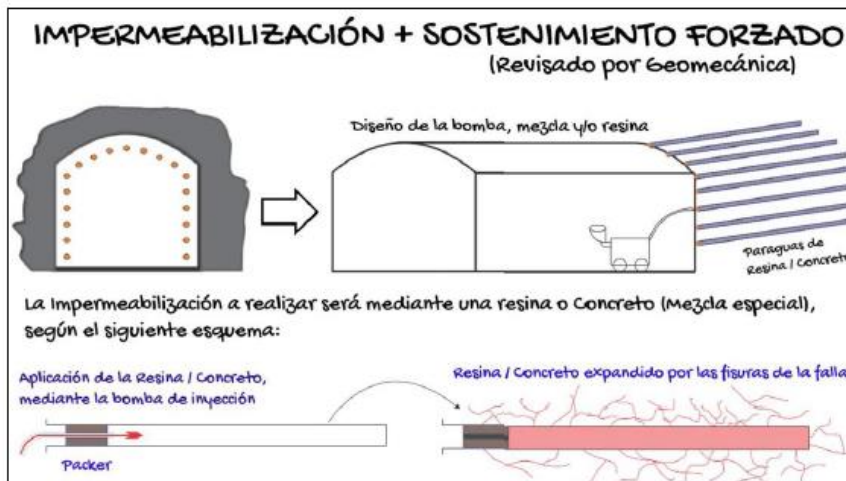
IMPERMEABILIZACIÓN + SOSTENIMIENTO FORZADO
(Revisado por Geomecánica)

Diseño de la bomba, mezcla y/o resina

Paraguas de Resina / Concreto

La Impermeabilización a realizar será mediante una resina o Concreto (Mezcla especial), según el siguiente esquema:

Aplicación de la Resina / Concreto, mediante la bomba de inyección

Packer

Resina / Concreto expandido por las fisuras de la falla